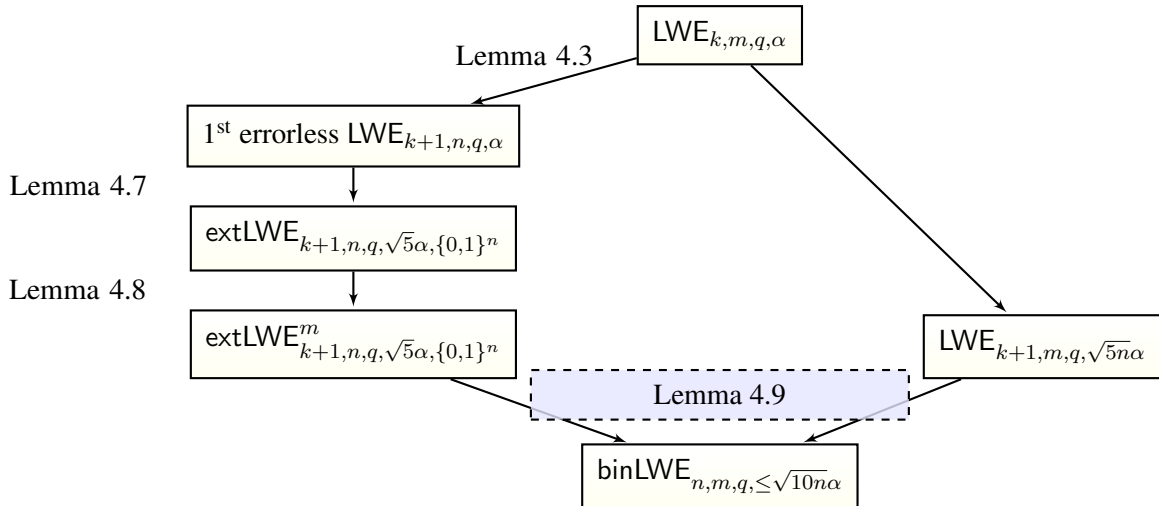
$\mathsf{LWE}_{k,m,q,\alpha}$

Lemma 4.3

$1^{\text{st}}$ errorless $\mathsf{LWE}_{k+1,n,q,\alpha}$

Lemma 4.7

$\mathsf{extLWE}_{k+1,n,q,\sqrt{5}\alpha,\{0,1\}^n}$

Lemma 4.8

$\mathsf{extLWE}^{m}_{k+1,n,q,\sqrt{5}\alpha,\{0,1\}^n}$

$\mathsf{LWE}_{k+1,m,q,\sqrt{5n}\alpha}$

Lemma 4.9

$\mathsf{binLWE}_{n,m,q,\leq\sqrt{10n}\alpha}$